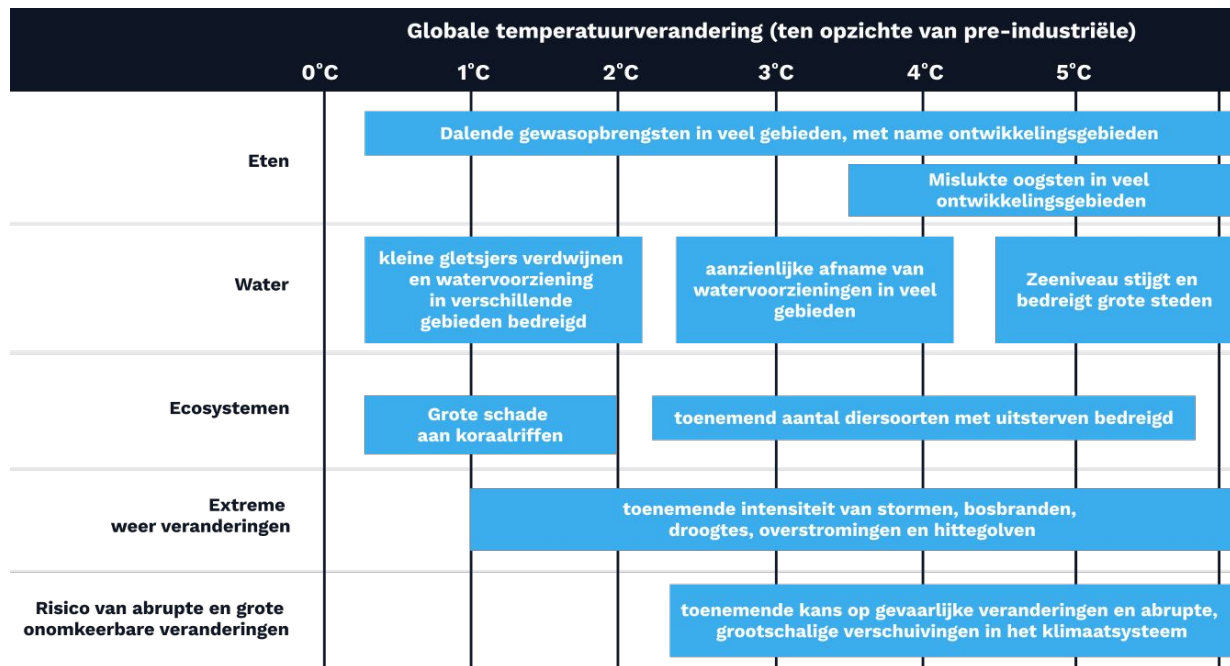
Globale temperatuurverandering (ten opzichte van pre-industriële)

0°C 1°C 2°C 3°C 4°C 5°C

Eten

Dalende gewasopbrengsten in veel gebieden, met name ontwikkelingsgebieden

Mislukte oogsten in veel ontwikkelingsgebieden

Water

kleine gletsjers verdwijnen en watervoorziening in verschillende gebieden bedreigd

aanzienlijke afname van watervoorzieningen in veel gebieden

Zeeniveau stijgt en bedreigt grote steden

Ecosystemen

Grote schade aan koraalriffen

toenemend aantal diersoorten met uitsterven bedreigd

Extreme weer veranderingen

toenemende intensiteit van stormen, bosbranden, droogtes, overstromingen en hittegolven

Risico van abrupte en grote onomkeerbare veranderingen

toenemende kans op gevaarlijke veranderingen en abrupte, grootschalige verschuivingen in het klimaatsysteem